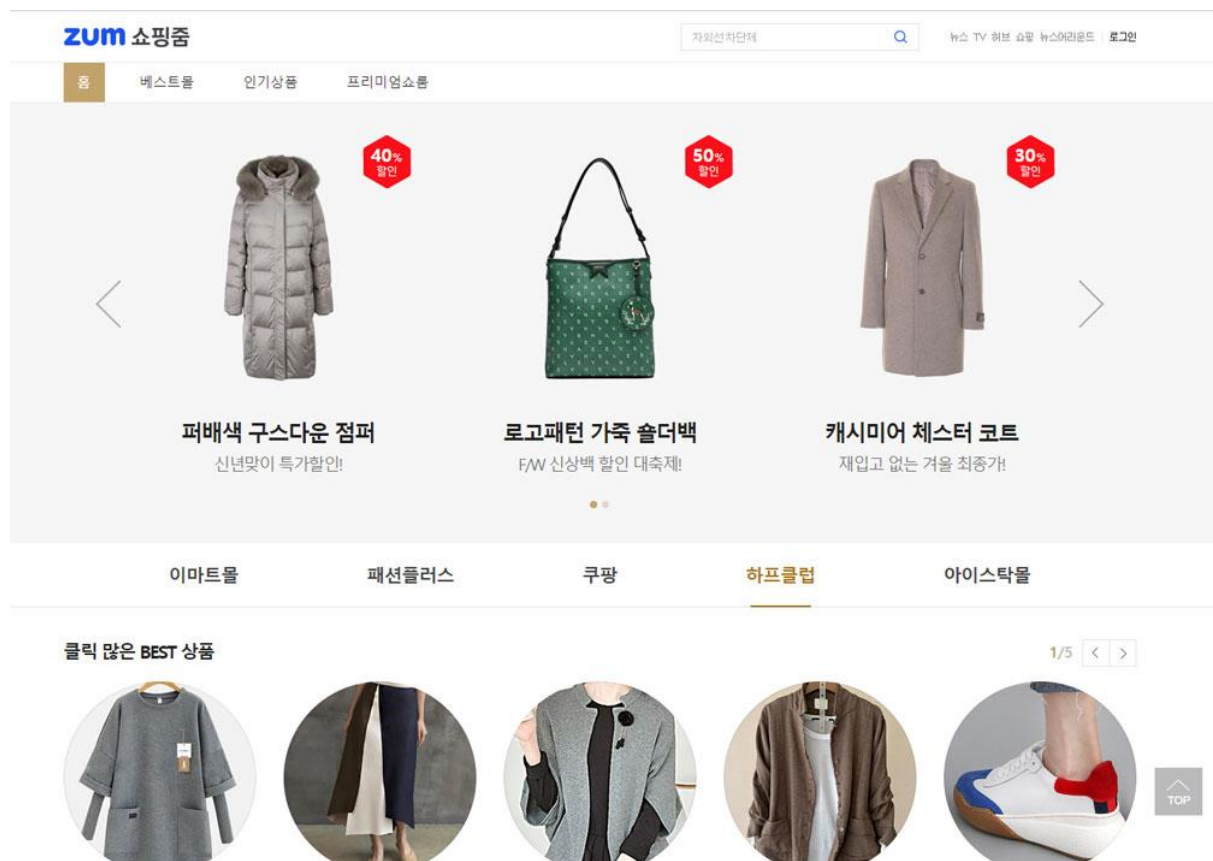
zum 쇼핑줌

자외선차단제

뉴스 TV 허브 쇼핑 뉴스어라운드 로그인

홈 베스트몰 인기상품 프리미엄쇼룸

40% 할인

50% 할인

30% 할인

퍼배색 구스다운 점퍼
신년맞이 특가할인!

로고패턴 가죽 숄더백
F/W 신상백 할인 대축제!

캐시미어 체스터 코트
재입고 없는 겨울 최종가!

이마트몰 패션플러스 쿠팡 하프클럽 아이스탁몰

클릭 많은 BEST 상품

1/5

TOP